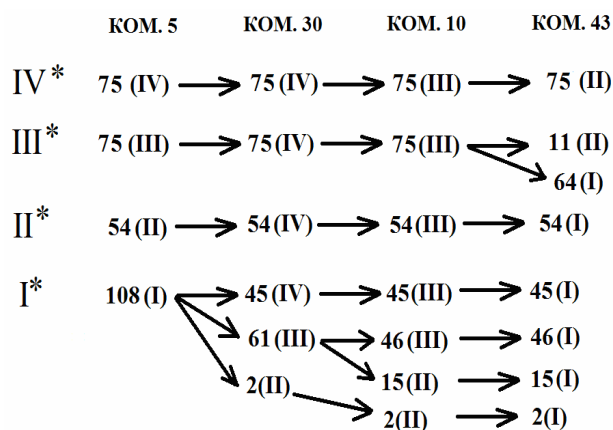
КОМ. 5 КОМ. 30 КОМ. 10 КОМ. 43

IV* 75 (IV) 75 (IV) 75 (III) 75 (II)

III* 75 (III) 75 (IV) 75 (III) 11 (II) 64 (I)

II* 54 (II) 54 (IV) 54 (III) 54 (I)

I* 108 (I) 45 (IV) 45 (III) 45 (I)
61 (III) 46 (III) 46 (I)
15 (II) 15 (I)
2 (II) 2 (II) 2 (I)